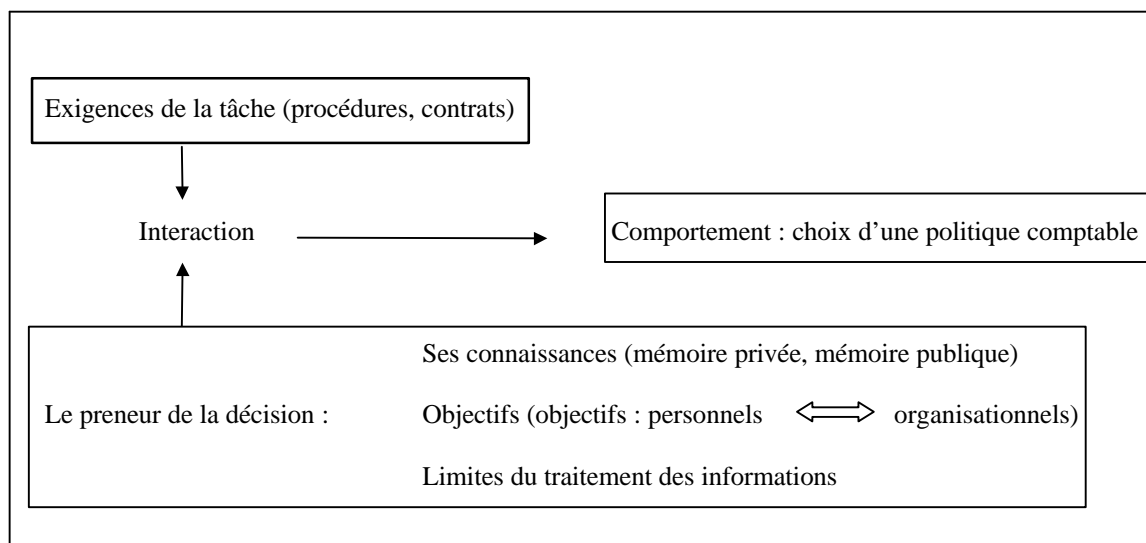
Exigences de la tâche (procédures, contrats)

Interaction

Comportement : choix d'une politique comptable

Ses connaissances (mémoire privée, mémoire publique)

Le preneur de la décision :

Objectifs (objectifs : personnels $\Longleftrightarrow$ organisationnels)

Limites du traitement des informations